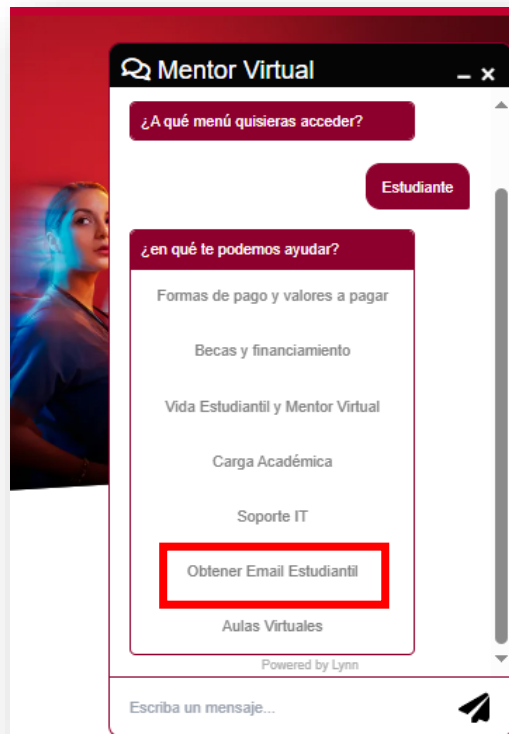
Mentor Virtual

¿A qué menú quisieras acceder?

Estudiante

¿en qué te podemos ayudar?

Formas de pago y valores a pagar

Becas y financiamiento

Vida Estudiantil y Mentor Virtual

Carga Académica

Soporte IT

Obtener Email Estudiantil

Aulas Virtuales

Powered by Lynn

Escriba un mensaje...